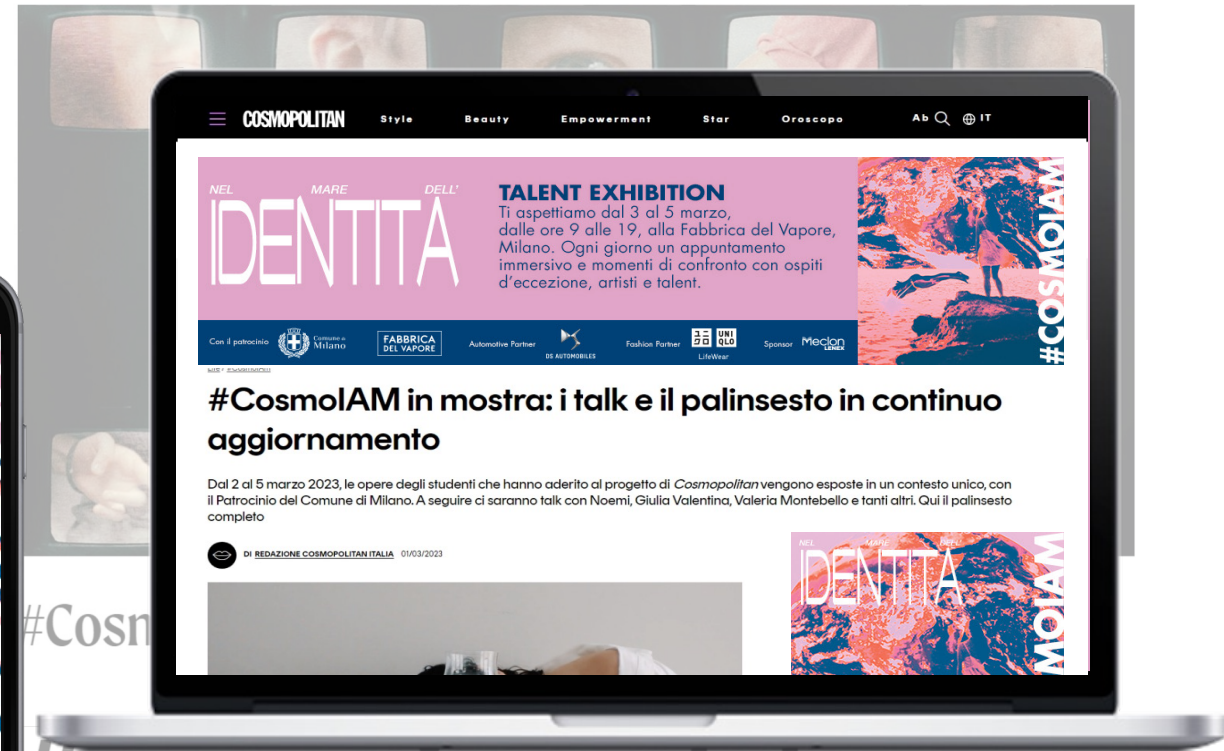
COSMOPOLITAN Style Beauty Empowerment Star Oroscopo Ab IT

NEL MARE DELL' IDENTITA

TALENT EXHIBITION
Ti aspettiamo dal 3 al 5 marzo, dalle ore 9 alle 19, alla Fabbrica del Vapore, Milano. Ogni giorno un appuntamento immersivo e momenti di confronto con ospiti d'eccezione, artisti e talent.

#COSMOIAM

Con il patrocinio Comune di Milano FABBRICA DEL VAPORE Automotive Partner DS AUTOMOBILES Fashion Partner UNI QLO LifeWear Sponsor Mecion LENEX

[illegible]

#CosmoIAM in mostra: i talk e il palinsesto in continuo aggiornamento

Dal 2 al 5 marzo 2023, le opere degli studenti che hanno aderito al progetto di Cosmopolitan vengono esposte in un contesto unico, con il Patrocinio del Comune di Milano. A seguire ci saranno talk con Noemi, Giulia Valentina, Valeria Montebello e tanti altri. Qui il palinsesto completo

DI REDAZIONE COSMOPOLITAN ITALIA 01/03/2023

NEL MARE DELL' IDENTITA MOIAM

#Cosm